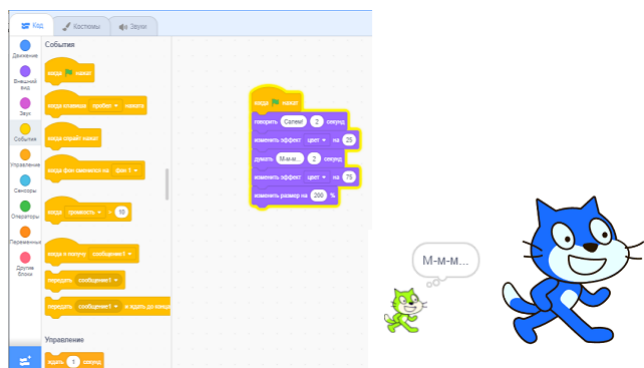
Код
Костюмы
Звуки

Движение
Внешний вид
Звук
События
Управление
Сенсоры
Операторы
Переменные
Другие блоки

События

когда флажок нажат
когда клавиша пробел нажата
когда спрайт нажат
когда фон сменился на фон 1
когда громкость > 10
когда я получу сообщение1
передать сообщение1
передать сообщение1 и ждать до конца

Управление

ждать 1 секунд

когда флажок нажат
говорить Салют! 2 секунд
изменить эффект цвет на 25
думать М-м-м... 2 секунд
изменить эффект цвет на 75
изменить размер на 200 %

М-м-м...